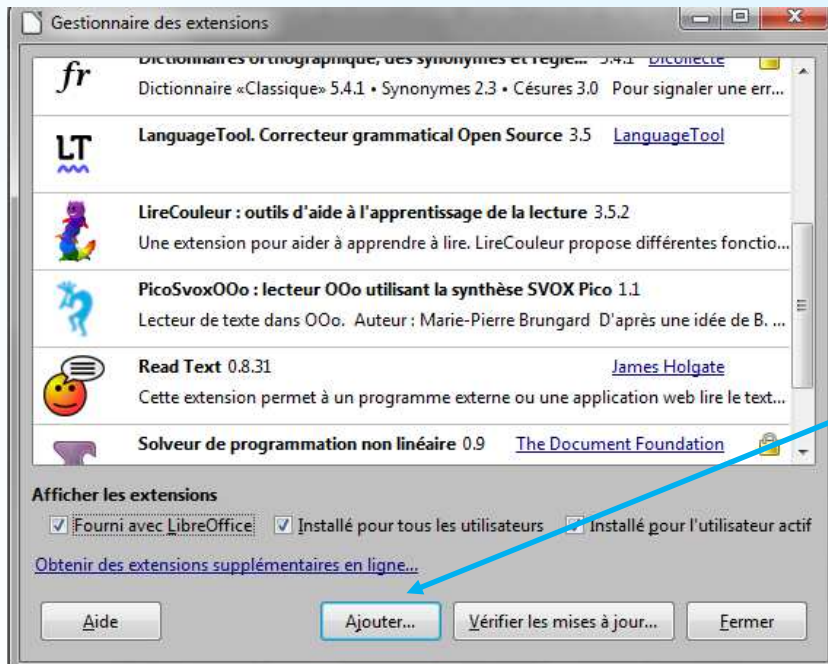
Gestionnaire des extensions

fr
Dictionnaires orthographique, des synonymes et règle... 5.4.1 Dicollecte
Dictionnaire «Classique» 5.4.1 • Synonymes 2.3 • Césures 3.0 Pour signaler une err...

LT
LanguageTool. Correcteur grammatical Open Source 3.5 LanguageTool

LireCouleur : outils d'aide à l'apprentissage de la lecture 3.5.2
Une extension pour aider à apprendre à lire. LireCouleur propose différentes fonctio...

PicoSvoxOOo : lecteur OOo utilisant la synthèse SVOX Pico 1.1
Lecteur de texte dans OOo. Auteur : Marie-Pierre Brungard D'après une idée de B. ...

Read Text 0.8.31 James Holgate
Cette extension permet à un programme externe ou une application web lire le text...

Solveur de programmation non linéaire 0.9 The Document Foundation

Afficher les extensions
Fourni avec LibreOffice
Installé pour tous les utilisateurs
Installé pour l'utilisateur actif

Obtenir des extensions supplémentaires en ligne...

Aide
Ajouter...
Vérifier les mises à jour...
Fermer